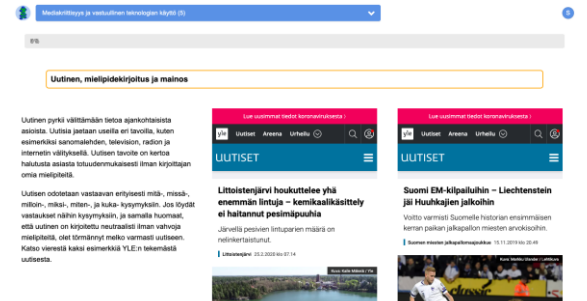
Medialukutaito ja vastuullinen teknologian käyttö (5)

5

0%

Uutinen, mielipidekirjoitus ja mainos

Uutinen pyrkii välittämään tietoa ajankohtaisista asioista. Uutisia jaetaan useilla eri tavoilla, kuten esimerkiksi sanomalehden, television, radion ja internetin välityksellä. Uutinen tavoite on kertoa halutusta asiasta totuudenmukaisesti ilman kirjoittajan omia mielipiteitä.

Uutisen odotetaan vastaavan erityisesti mitä-, missä-, milloin-, miksi-, miten-, ja kuka- kysymyksiin. Jos löydät vastaukset näihin kysymyksiin, ja samalla huomaat, että uutinen on kirjoitettu neutraalisti ilman vahvoja mielipiteitä, olet törmännyt melko varmasti uutiseen. Katso vierestä kaksi esimerkkiä YLE:n tekemästä uutisesta.

Lue uusimmat tiedot koronaviruksesta |

yle Uutiset Areena Urheilu

UUTISET

Littoistenjärvi houkuttelee yhä enemmän lintuja – kemikaalikäsittely ei haitannut pesimäpuuhia

Järvellä pesivien lintuparien määrä on nelinkertaistunut.

Littoistenjärvi 25.2.2020 klo 07.14

Lue uusimmat tiedot koronaviruksesta |

yle Uutiset Areena Urheilu

UUTISET

Suomi EM-kilpailuihin – Liechtenstein jäi Huuhkajien jalkoihin

Voitto varmisti Suomelle historian ensimmäisen kerran paikan jalkapallon miesten arvokisoihin.

Suomen miesten jalkapallomaajoukkue 15.11.2019 klo 20.49